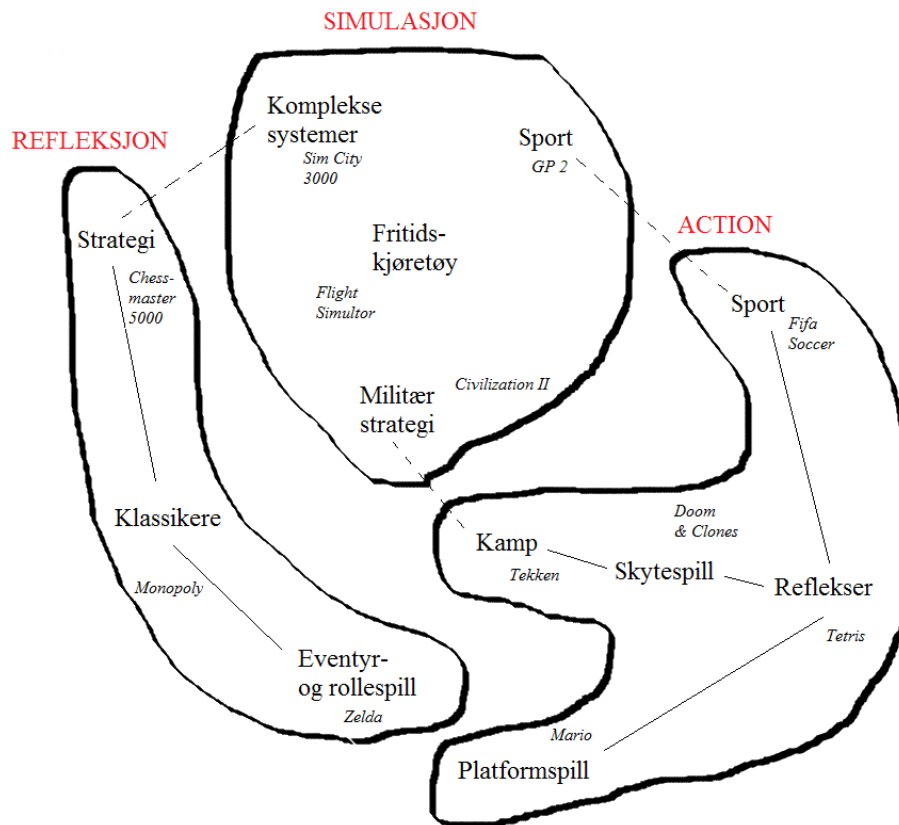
SIMULASJON

REFLEKSJON

Komplekse systemer
Sim City 3000

Sport
GP 2

Fritidskjøretøy

Flight Simultor

ACTION

Strategi
Chessmaster 5000

Sport
Fifa Soccer

Civilization II

Militær strategi

Klassikere

Doom & Clones

Kamp
Tekken

Skytespill

Reflekser

Monopoly

Tetris

Eventyr- og rollespill
Zelda

Mario

Platformspill